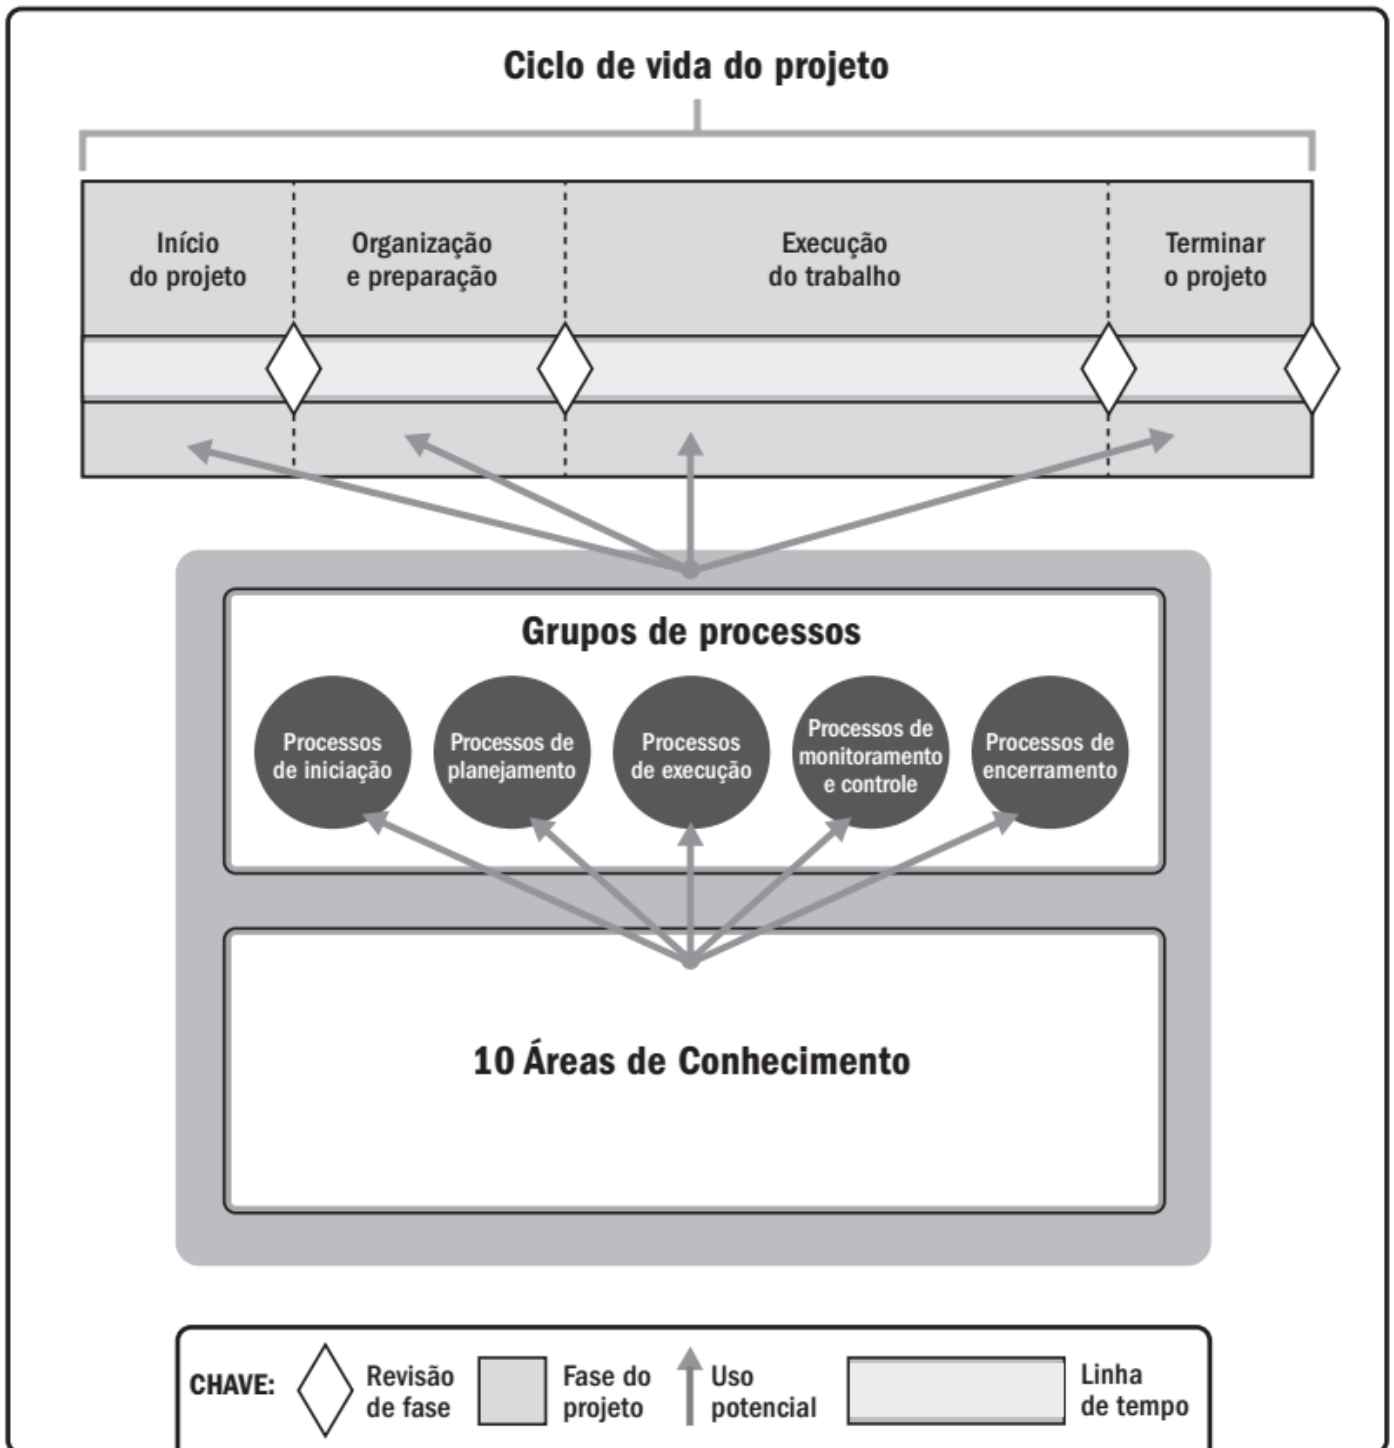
Ciclo de vida do projeto

Início do projeto

Organização e preparação

Execução do trabalho

Terminar o projeto

Grupos de processos

Processos de iniciação

Processos de planejamento

Processos de execução

Processos de monitoramento e controle

Processos de encerramento

10 Áreas de Conhecimento

CHAVE: Revisão de fase Fase do projeto Uso potencial Linha de tempo